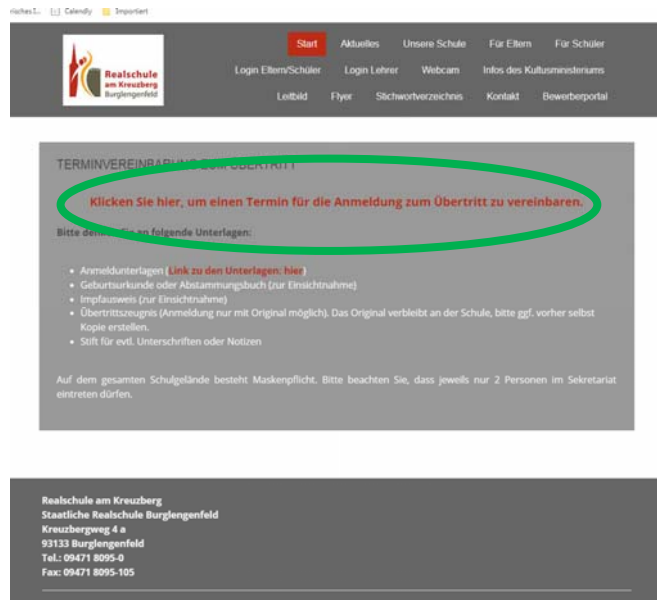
riches I... Calendly Importiert

Realschule am Kreuzberg Burglengenfeld

Start Aktuelles Unsere Schule Für Eltern Für Schüler
Login Eltern/Schüler Login Lehrer Webcam Infos des Kultusministeriums
Leitbild Flyer Stichwortverzeichnis Kontakt Bewerberportal

TERMINVEREINBARUNG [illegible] ÜBERTRITT

Klicken Sie hier, um einen Termin für die Anmeldung zum Übertritt zu vereinbaren.

Bitte denken Sie an folgende Unterlagen:

- Anmeldunterlagen (Link zu den Unterlagen: hier)
- Geburtsurkunde oder Abstammungsbuch (zur Einsichtnahme)
- Impfausweis (zur Einsichtnahme)
- Übertrittszeugnis (Anmeldung nur mit Original möglich). Das Original verbleibt an der Schule, bitte ggf. vorher selbst Kopie erstellen.
- Stift für evtl. Unterschriften oder Notizen

Auf dem gesamten Schulgelände besteht Maskenpflicht. Bitte beachten Sie, dass jeweils nur 2 Personen im Sekretariat eintreten dürfen.

Realschule am Kreuzberg
Staatliche Realschule Burglengenfeld
Kreuzbergweg 4 a
93133 Burglengenfeld
Tel.: 09471 8095-0
Fax: 09471 8095-105